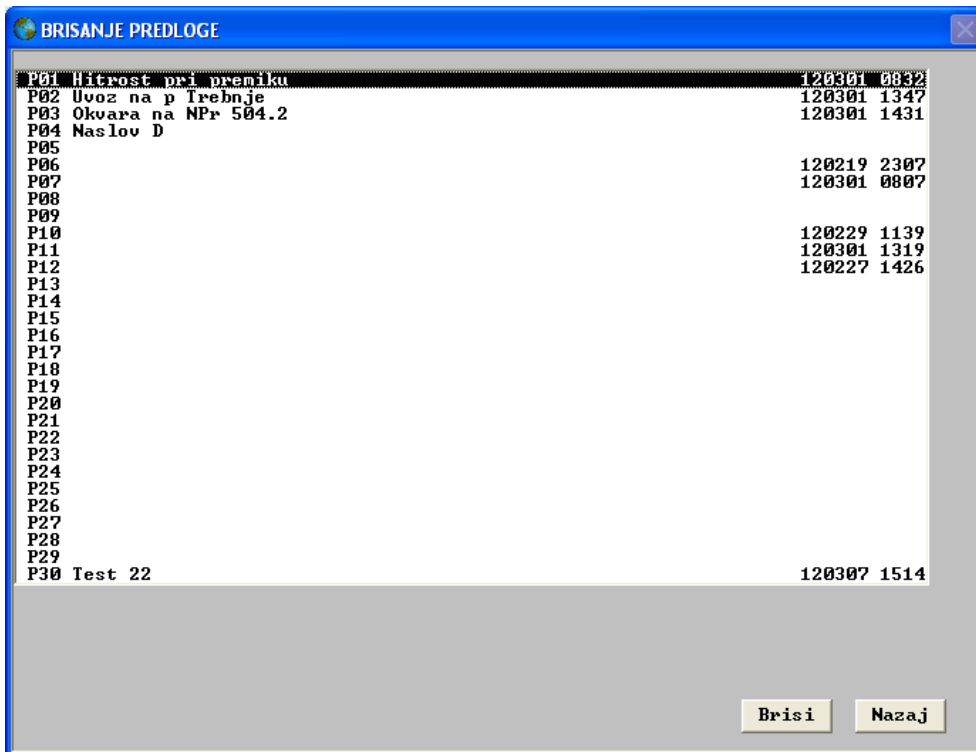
BRISANJE PREDLOGE

P01 Hitrost pri premiku 120301 0832
P02 Uvoz na p Trebnje 120301 1347
P03 Okvara na NPr 504.2 120301 1431
P04 Naslov D
P05
P06 120219 2307
P07 120301 0807
P08
P09
P10 120229 1139
P11 120301 1319
P12 120227 1426
P13
P14
P15
P16
P17
P18
P19
P20
P21
P22
P23
P24
P25
P26
P27
P28
P29
P30 Test 22 120307 1514

Brisi
Nazaj